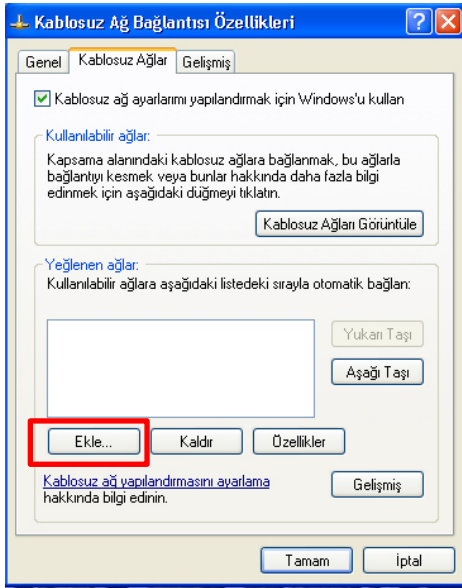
Kablosuz Ağ Bağlantısı Özellikleri

Genel | Kablosuz Ağlar | Gelişmiş

Kablosuz ağ ayarlarımı yapılandırmak için Windows'u kullan

Kullanılabilir ağlar:
Kapsama alanındaki kablosuz ağlara bağlanmak, bu ağlarla bağlantıyı kesmek veya bunlar hakkında daha fazla bilgi edinmek için aşağıdaki düğmeyi tıklatın.

Kablosuz Ağları Görüntüle

Yeğlenen ağlar:
Kullanılabilir ağlara aşağıdaki listedeki sırayla otomatik bağlan:

Yukarı Taşı

Aşağı Taşı

Ekle... | Kaldır | Özellikler

Kablosuz ağ yapılandırmasını ayarlama hakkında bilgi edinin.

Gelişmiş

Tamam | İptal